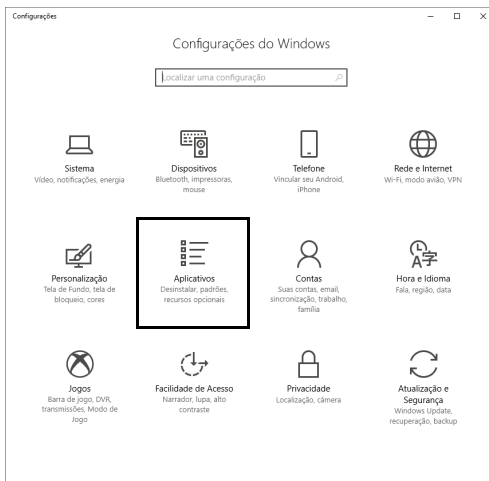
Configurações

Configurações do Windows

Localizar uma configuração

Sistema
Vídeo, notificações, energia

Dispositivos
Bluetooth, impressoras, mouse

Telefone
Vincular seu Android, iPhone

Rede e Internet
Wi-Fi, modo avião, VPN

Personalização
Tela de Fundo, tela de bloqueio, cores

Aplicativos
Desinstalar, padrões, recursos opcionais

Contas
Suas contas, email, sincronização, trabalho, família

Hora e Idioma
Fala, região, data

Jogos
Barra de jogo, DVR, transmissões, Modo de Jogo

Facilidade de Acesso
Narrador, lupa, alto contraste

Privacidade
Localização, câmera

Atualização e Segurança
Windows Update, recuperação, backup